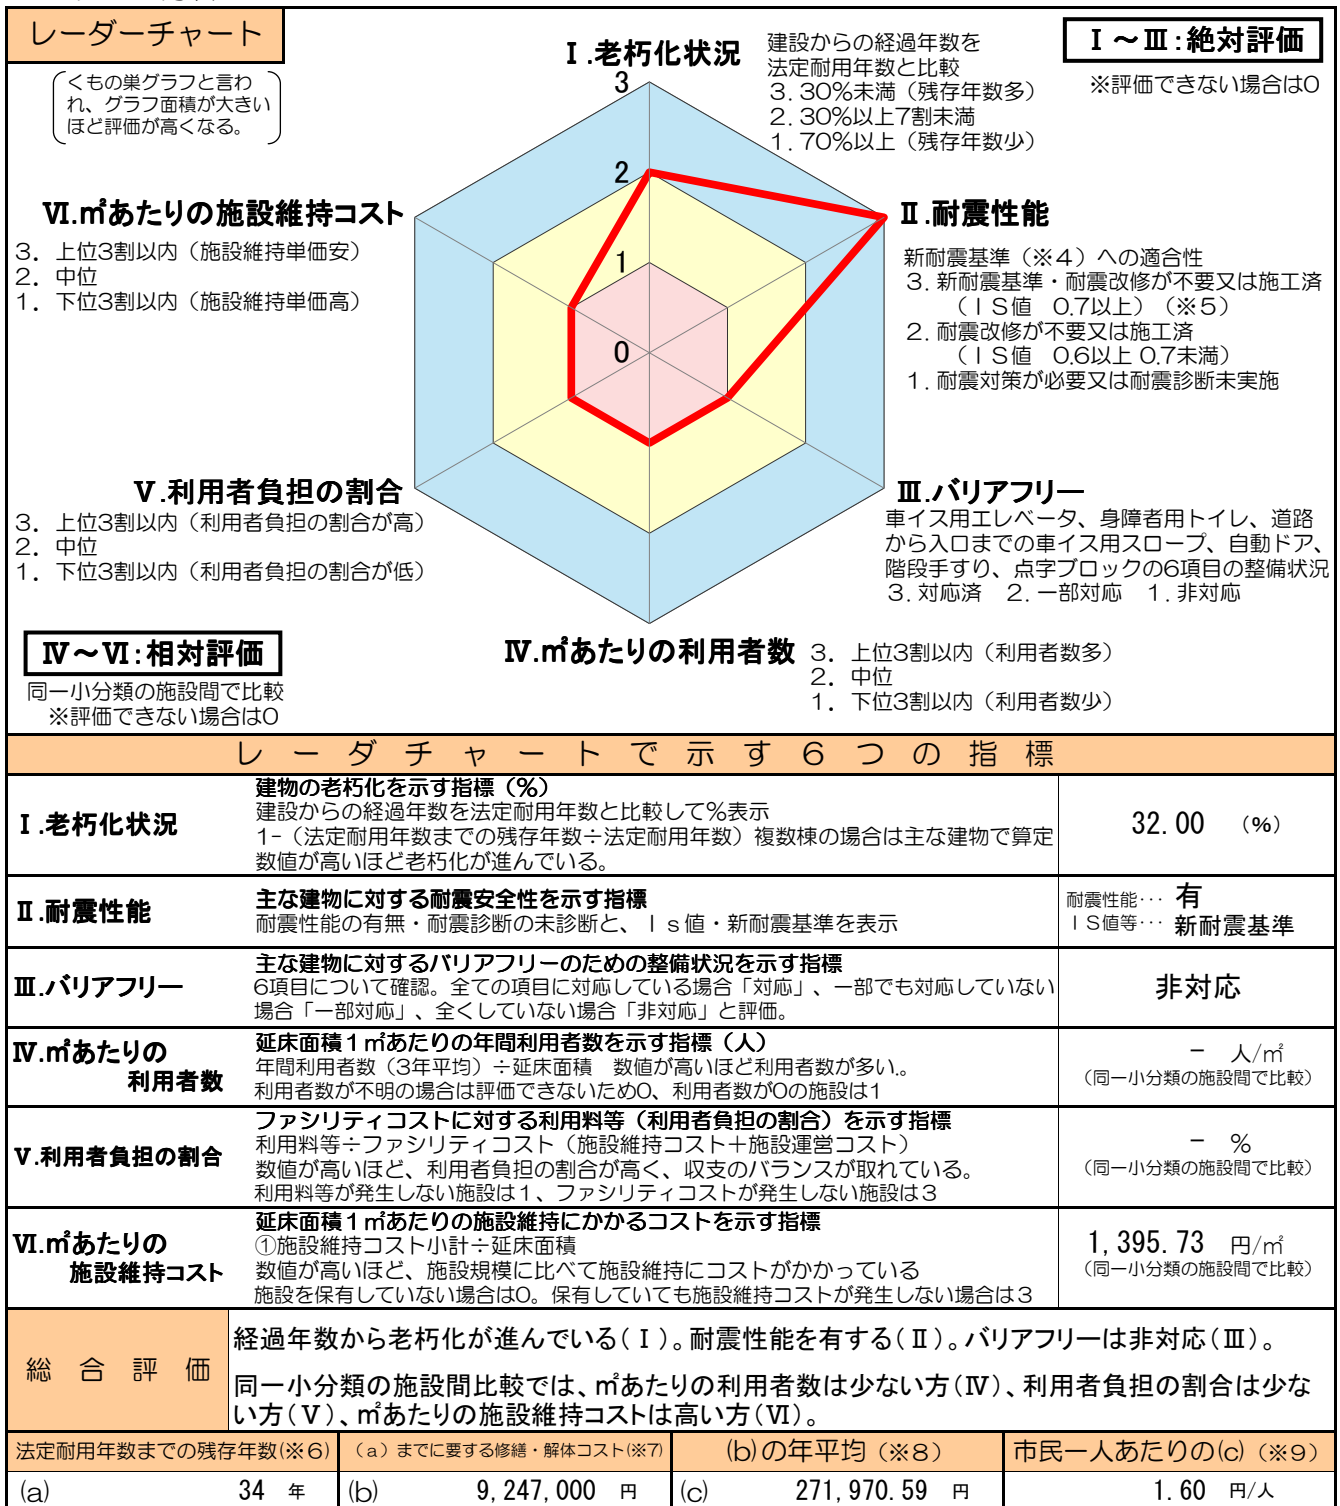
レーダーチャート

くもの巣グラフと言われ、グラフ面積が大きいほど評価が高くなる。

Ⅰ.老朽化状況

建設からの経過年数を法定耐用年数と比較
3. 30%未満（残存年数多）
2. 30%以上7割未満
1. 70%以上（残存年数少）

Ⅰ～Ⅲ:絶対評価
※評価できない場合は0

3
2
1
0

Ⅵ.㎡あたりの施設維持コスト
3. 上位3割以内（施設維持単価安）
2. 中位
1. 下位3割以内（施設維持単価高）

Ⅱ.耐震性能
新耐震基準（※4）への適合性
3. 新耐震基準・耐震改修が不要又は施工済（ＩＳ値 0.7以上）（※5）
2. 耐震改修が不要又は施工済（ＩＳ値 0.6以上 0.7未満）
1. 耐震対策が必要又は耐震診断未実施

Ⅴ.利用者負担の割合
3. 上位3割以内（利用者負担の割合が高）
2. 中位
1. 下位3割以内（利用者負担の割合が低）

Ⅲ.バリアフリー
車イス用エレベータ、身障者用トイレ、道路から入口までの車イス用スロープ、自動ドア、階段手すり、点字ブロックの6項目の整備状況
3. 対応済 2. 一部対応 1. 非対応

Ⅳ～Ⅵ:相対評価
同一小分類の施設間で比較
※評価できない場合は0

Ⅳ.㎡あたりの利用者数
3. 上位3割以内（利用者数多）
2. 中位
1. 下位3割以内（利用者数少）

レーダチャートで示す6つの指標

| | | |
|---|---|---|
| Ⅰ.老朽化状況 | 建物の老朽化を示す指標（%）<br>建設からの経過年数を法定耐用年数と比較して%表示<br>1-（法定耐用年数までの残存年数÷法定耐用年数）複数棟の場合は主な建物で算定<br>数値が高いほど老朽化が進んでいる。 | 32.00 （%） |
| Ⅱ.耐震性能 | 主な建物に対する耐震安全性を示す指標<br>耐震性能の有無・耐震診断の未診断と、Ｉｓ値・新耐震基準を表示 | 耐震性能･･･ 有<br>ＩＳ値等･･･ 新耐震基準 |
| Ⅲ.バリアフリー | 主な建物に対するバリアフリーのための整備状況を示す指標<br>6項目について確認。全ての項目に対応している場合「対応」、一部でも対応していない場合「一部対応」、全くしていない場合「非対応」と評価。 | 非対応 |
| Ⅳ.㎡あたりの利用者数 | 延床面積1㎡あたりの年間利用者数を示す指標（人）<br>年間利用者数（3年平均）÷延床面積 数値が高いほど利用者数が多い。<br>利用者数が不明の場合は評価できないため0、利用者数が0の施設は1 | － 人/㎡<br>（同一小分類の施設間で比較） |
| Ⅴ.利用者負担の割合 | ファシリティコストに対する利用料等（利用者負担の割合）を示す指標<br>利用料等÷ファシリティコスト（施設維持コスト＋施設運営コスト）<br>数値が高いほど、利用者負担の割合が高く、収支のバランスが取れている。<br>利用料等が発生しない施設は1、ファシリティコストが発生しない施設は3 | － %<br>（同一小分類の施設間で比較） |
| Ⅵ.㎡あたりの施設維持コスト | 延床面積1㎡あたりの施設維持にかかるコストを示す指標<br>①施設維持コスト小計÷延床面積<br>数値が高いほど、施設規模に比べて施設維持にコストがかかっている<br>施設を保有していない場合は0。保有していても施設維持コストが発生しない場合は3 | 1,395.73 円/㎡<br>（同一小分類の施設間で比較） |
| 総合評価 | 経過年数から老朽化が進んでいる（Ⅰ）。耐震性能を有する（Ⅱ）。バリアフリーは非対応（Ⅲ）。<br>同一小分類の施設間比較では、㎡あたりの利用者数は少ない方（Ⅳ）、利用者負担の割合は少ない方（Ⅴ）、㎡あたりの施設維持コストは高い方（Ⅵ）。 | |

| 法定耐用年数までの残存年数（※6） | （a）までに要する修繕・解体コスト（※7） | (b)の年平均（※8） | 市民一人あたりの(c)（※9） |
|---|---|---|---|
| (a) 34 年 | (b) 9,247,000 円 | (c) 271,970.59 円 | 1.60 円/人 |